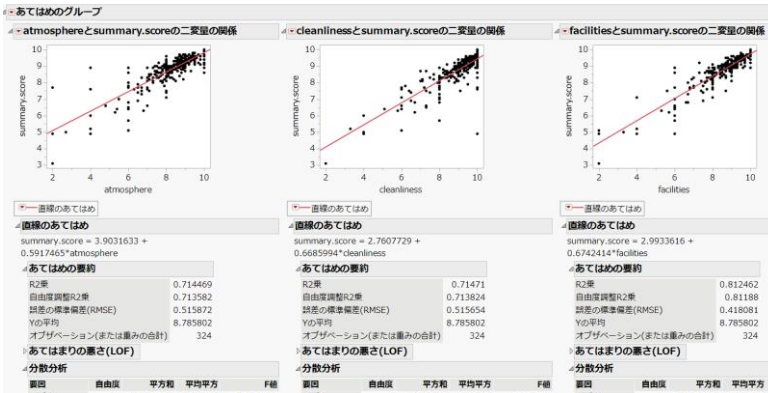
あてはめのグループ

atmosphereとsummary.scoreの二変量の関係

10
9
8
7
6
5
4
3
summary.score
2 4 6 8 10
atmosphere

直線のあてはめ

直線のあてはめ
summary.score = 3.9031633 + 0.5917465*atmosphere

あてはめの要約

| | |
|---|---|
| R2乗 | 0.714469 |
| 自由度調整R2乗 | 0.713582 |
| 誤差の標準偏差(RMSE) | 0.515872 |
| Yの平均 | 8.785802 |
| オブザベーション(または重みの合計) | 324 |

あてはまりの悪さ(LOF)

分散分析

| 要因 | 自由度 | 平方和 | 平均平方 | F値 |
|---|---|---|---|---|

cleanlinessとsummary.scoreの二変量の関係

10
9
8
7
6
5
4
3
summary.score
2 4 6 8 10
cleanliness

直線のあてはめ

直線のあてはめ
summary.score = 2.7607729 + 0.6685994*cleanliness

あてはめの要約

| | |
|---|---|
| R2乗 | 0.71471 |
| 自由度調整R2乗 | 0.713824 |
| 誤差の標準偏差(RMSE) | 0.515654 |
| Yの平均 | 8.785802 |
| オブザベーション(または重みの合計) | 324 |

あてはまりの悪さ(LOF)

分散分析

| 要因 | 自由度 | 平方和 | 平均平方 | F値 |
|---|---|---|---|---|

facilitiesとsummary.scoreの二変量の関係

10
9
8
7
6
5
4
3
summary.score
2 4 6 8 10
facilities

直線のあてはめ

直線のあてはめ
summary.score = 2.9933616 + 0.6742414*facilities

あてはめの要約

| | |
|---|---|
| R2乗 | 0.812462 |
| 自由度調整R2乗 | 0.81188 |
| 誤差の標準偏差(RMSE) | 0.418081 |
| Yの平均 | 8.785802 |
| オブザベーション(または重みの合計) | 324 |

あてはまりの悪さ(LOF)

分散分析

| 要因 | 自由度 | 平方和 | 平均平方 |
|---|---|---|---|